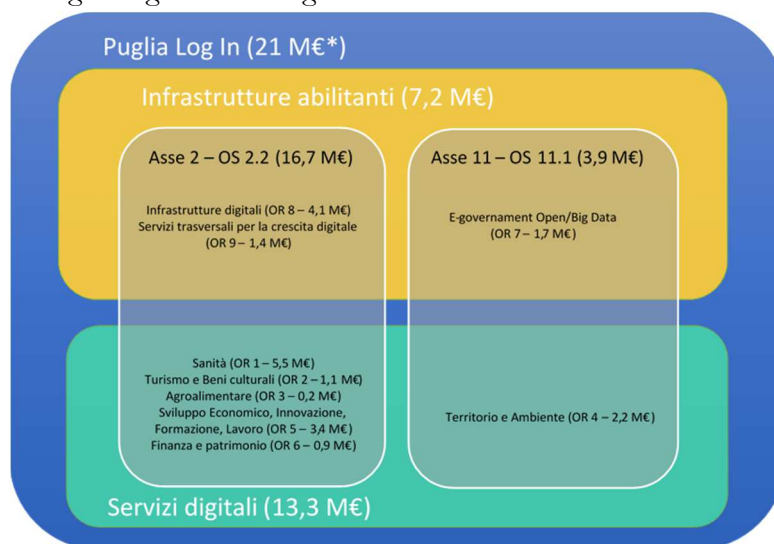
Puglia Log In (21 M€*)

Infrastrutture abilitanti (7,2 M€)

Asse 2 – OS 2.2 (16,7 M€)

Infrastrutture digitali (OR 8 – 4,1 M€)
Servizi trasversali per la crescita digitale (OR 9 – 1,4 M€)

Asse 11 – OS 11.1 (3,9 M€)

E-governament Open/Big Data (OR 7 – 1,7 M€)

Sanità (OR 1 – 5,5 M€)
Turismo e Beni culturali (OR 2 – 1,1 M€)
Agroalimentare (OR 3 – 0,2 M€)
Sviluppo Economico, Innovazione, Formazione, Lavoro (OR 5 – 3,4 M€)
Finanza e patrimonio (OR 6 – 0,9 M€)

Territorio e Ambiente (OR 4 – 2,2 M€)

Servizi digitali (13,3 M€)